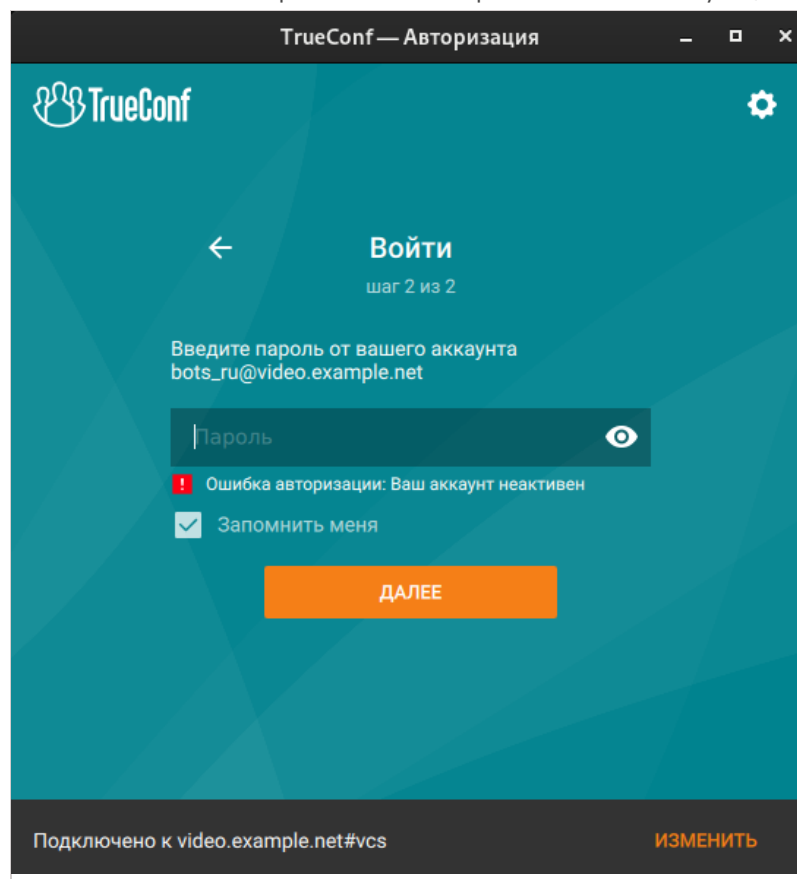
TrueConf — Авторизация

TrueConf

Войти

шаг 2 из 2

Введите пароль от вашего аккаунта bots_ru@video.example.net

Пароль

Ошибка авторизации: Ваш аккаунт неактивен

Запомнить меня

ДАЛЕЕ

Подключено к video.example.net#vcs

ИЗМЕНИТЬ